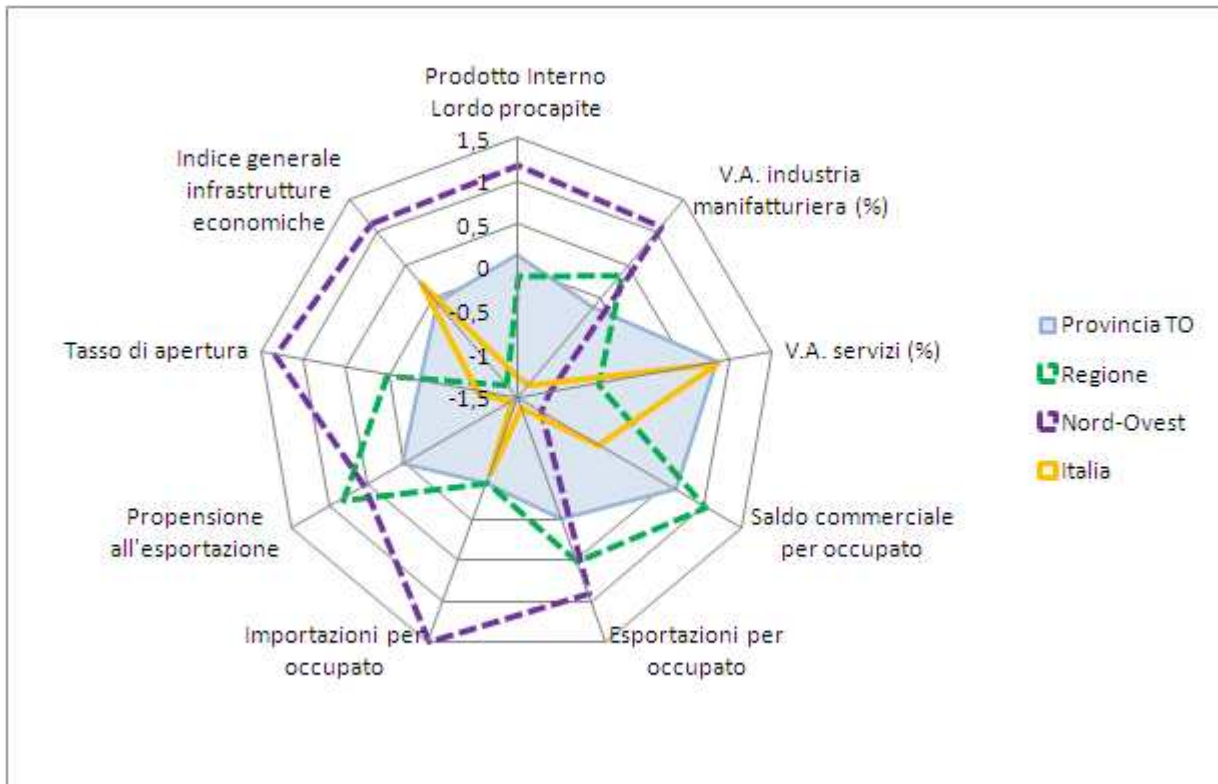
Prodotto Interno Lordo procapite

1,5
1
0,5
0
-0,5
-1
-1,5

V.A. industria manifatturiera (%)

V.A. servizi (%)

Saldo commerciale per occupato

Esportazioni per occupato

Importazioni per occupato

Propensione all'esportazione

Tasso di apertura

Indice generale infrastrutture economiche

Provincia TO
Regione
Nord-Ovest
Italia